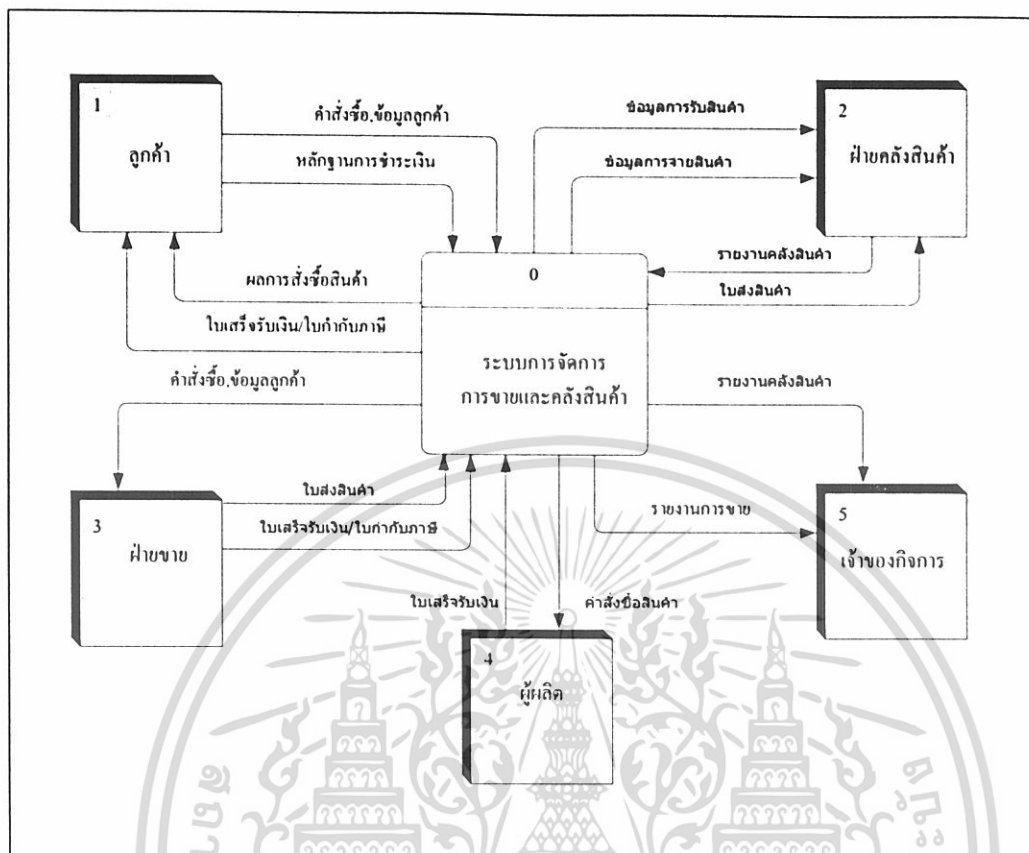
1

ลูกค้า

คำสั่งซื้อ,ข้อมูลลูกค้า

หลักฐานการชำระเงิน

ข้อมูลการรับสินค้า

ข้อมูลการจ่ายสินค้า

2

ฝ่ายคลังสินค้า

รายงานคลังสินค้า

ใบส่งสินค้า

ผลการสั่งซื้อสินค้า

ใบเสร็จรับเงิน/ใบกำกับภาษี

0

ระบบการจัดการ การขายและคลังสินค้า

คำสั่งซื้อ,ข้อมูลลูกค้า

รายงานคลังสินค้า

3

ฝ่ายขาย

ใบส่งสินค้า

ใบเสร็จรับเงิน/ใบกำกับภาษี

รายงานการขาย

5

เจ้าของกิจการ

ใบเสร็จรับเงิน

คำสั่งซื้อสินค้า

4

ผู้ผลิต